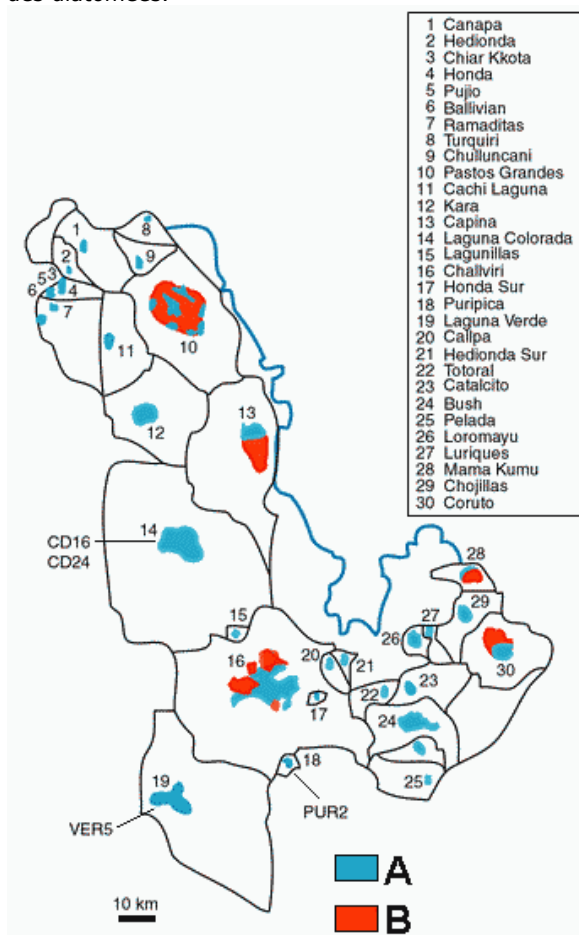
des diatomées.

1 Canapa
2 Hedionda
3 Chiar Kkota
4 Honda
5 Pujio
6 Ballivian
7 Ramaditas
8 Turquiri
9 Chulluncani
10 Pastos Grandes
11 Cachi Laguna
12 Kara
13 Capina
14 Laguna Colorada
15 Lagunillas
16 Challviri
17 Honda Sur
18 Puripica
19 Laguna Verde
20 Callpa
21 Hedionda Sur
22 Totoral
23 Catalcito
24 Bush
25 Pelada
26 Loromayu
27 Luriques
28 Mama Kumu
29 Chojillas
30 Coruto

1
2
5
3
4
6
7
8
9
10
11
12
13
CD16
CD24
14
15
16
20
21
17
22
23
24
25
26
27
28
29
30
18
PUR2
19
VER5
10 km
A
B